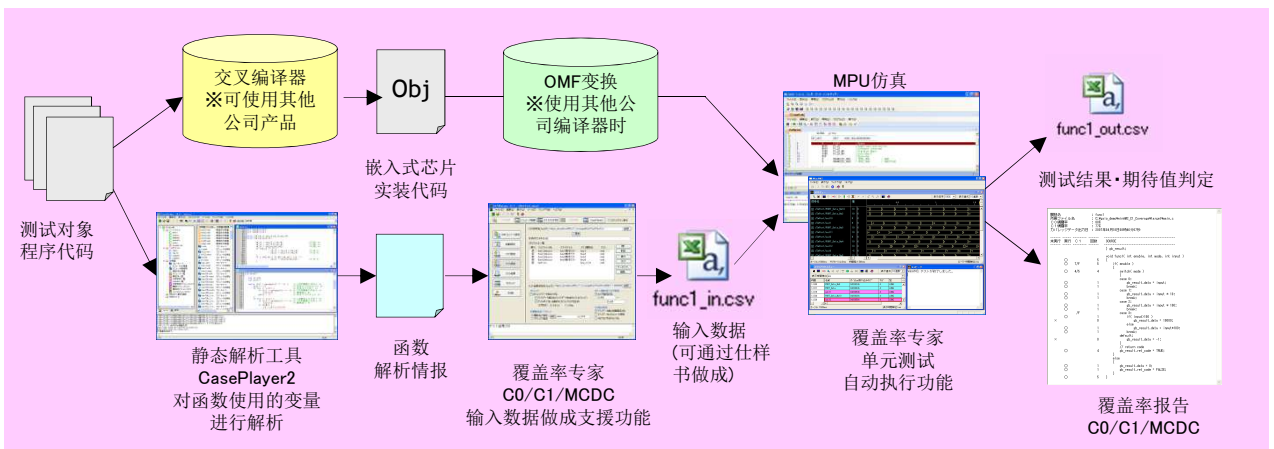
交叉编译器
※可使用其他公司产品

Obj

嵌入式芯片实装代码

OMF变换
※使用其他公司编译器时

MPU仿真

func1_out.csv

测试结果·期待值判定

测试对象程序代码

静态解析工具
CasePlayer2
对函数使用的变量进行解析

函数解析情报

覆盖率专家
C0/C1/MCDC
输入数据做成支援功能

func1_in.csv

输入数据
(可通过仕样书做成)

覆盖率专家
单元测试
自动执行功能

覆盖率报告
C0/C1/MCDC